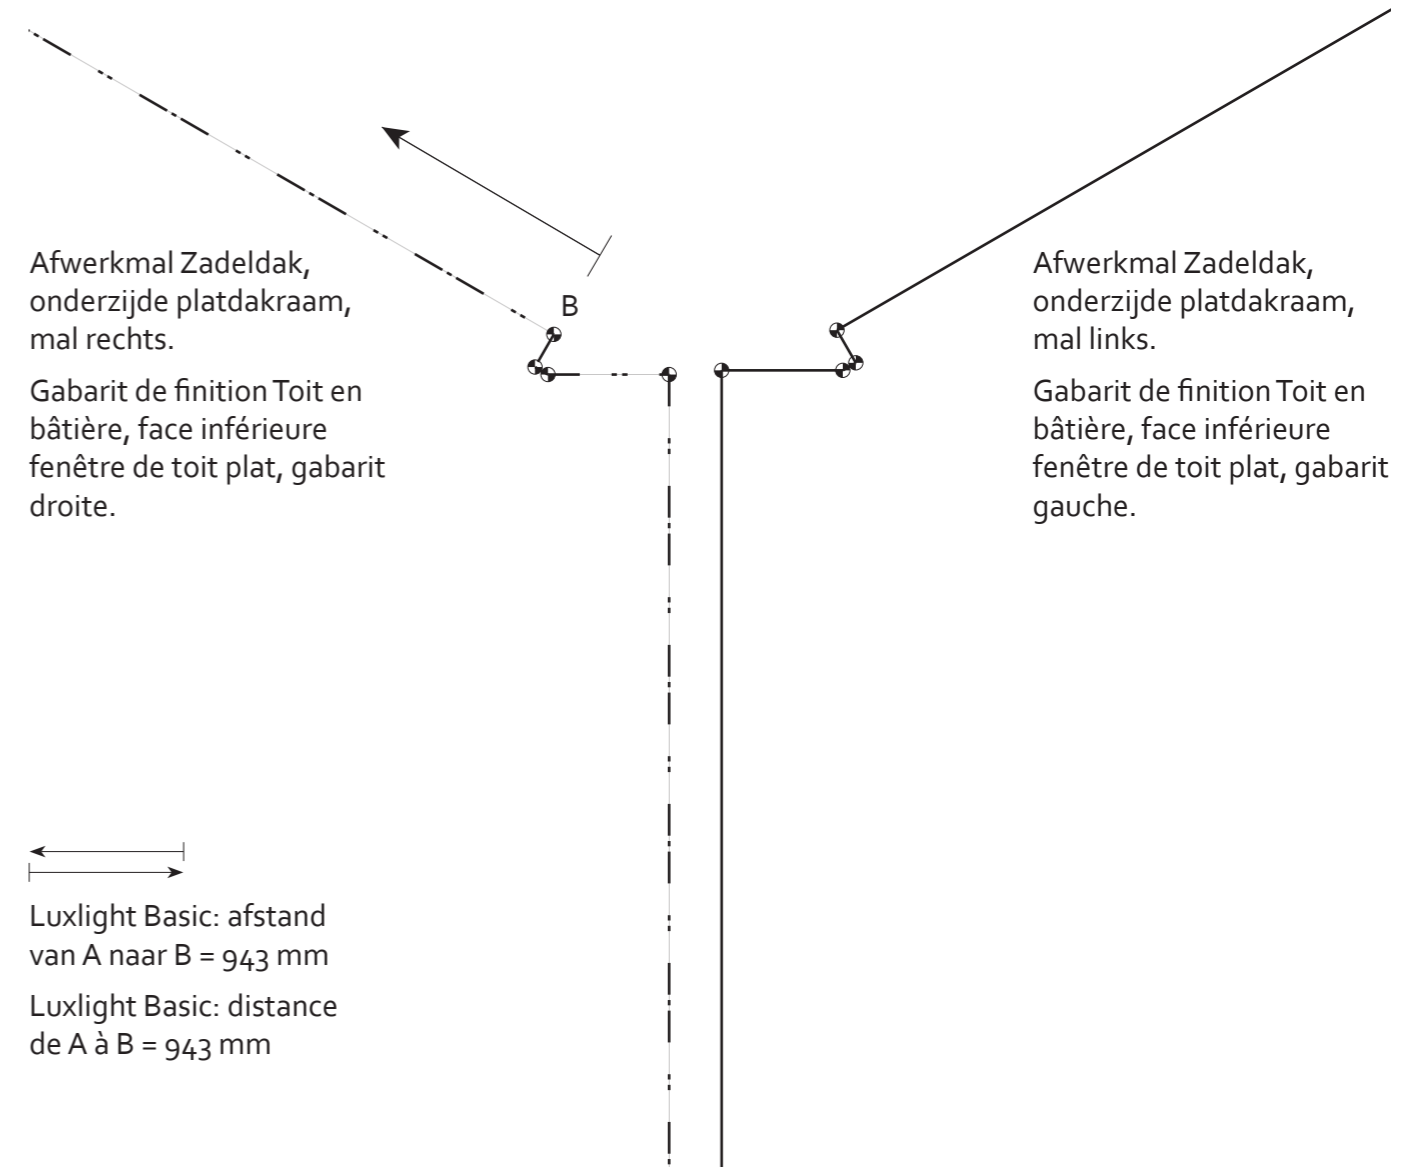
Afwerkmal Zadeldak, onderzijde platdakraam, mal rechts.

Gabarit de finition Toit en bâtière, face inférieure fenêtre de toit plat, gabarit droite.

B

Afwerkmal Zadeldak, onderzijde platdakraam, mal links.

Gabarit de finition Toit en bâtière, face inférieure fenêtre de toit plat, gabarit gauche.

Luxlight Basic: afstand van A naar B = 943 mm

Luxlight Basic: distance de A à B = 943 mm